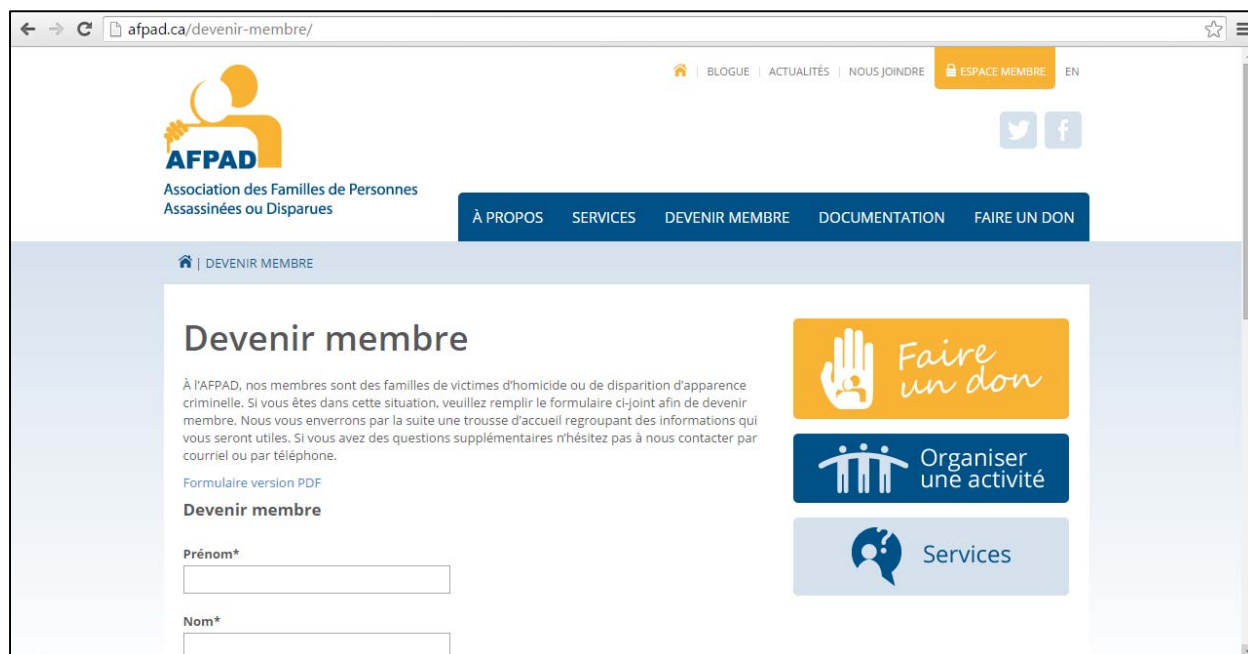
afpad.ca/devenir-membre/

BLOGUE | ACTUALITÉS | NOUS JOINDRE | ESPACE MEMBRE | EN

AFPAD
Association des Familles de Personnes Assassinées ou Disparues

À PROPOS | SERVICES | DEVENIR MEMBRE | DOCUMENTATION | FAIRE UN DON

| DEVENIR MEMBRE

Devenir membre

À l'AFPAD, nos membres sont des familles de victimes d'homicide ou de disparition d'apparence criminelle. Si vous êtes dans cette situation, veuillez remplir le formulaire ci-joint afin de devenir membre. Nous vous enverrons par la suite une trousse d'accueil regroupant des informations qui vous seront utiles. Si vous avez des questions supplémentaires n'hésitez pas à nous contacter par courriel ou par téléphone.

Formulaire version PDF

Devenir membre

Prénom*

Nom*

Faire un don

Organiser une activité

Services